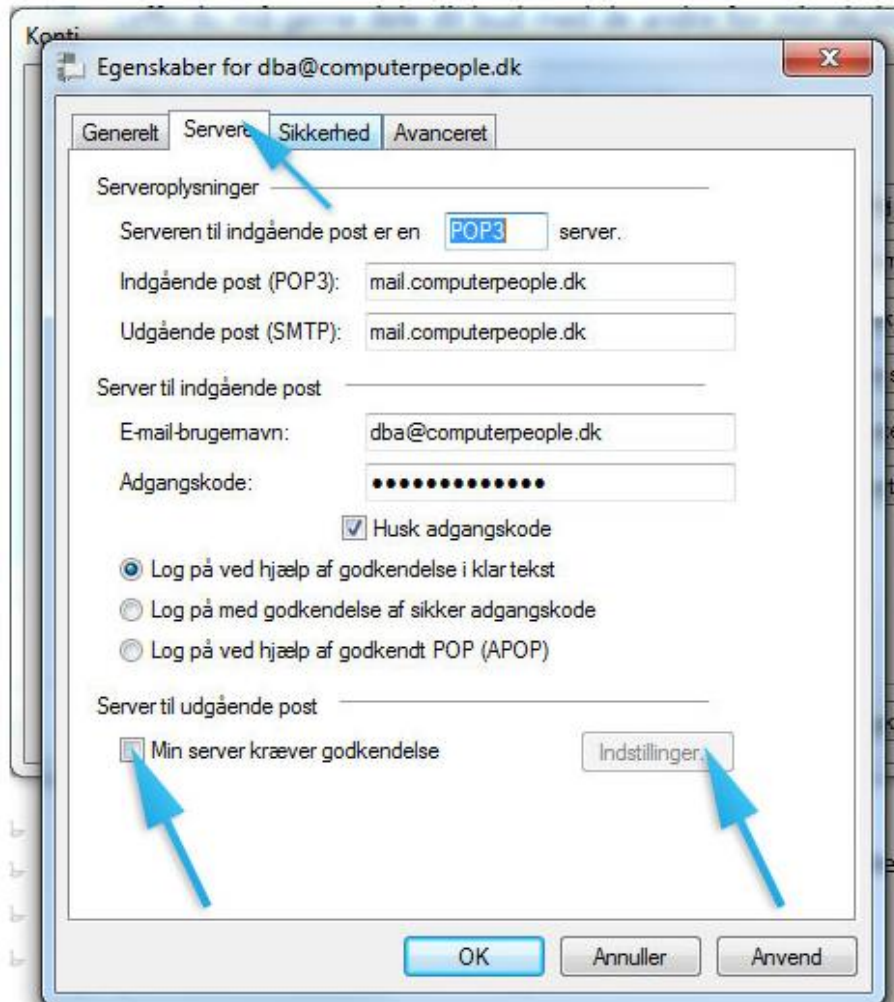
Konti

Egenskaber for dba@computerpeople.dk

Generelt | Servere | Sikkerhed | Avanceret

Serveroplysninger

Serveren til indgående post er en POP3 server.

Indgående post (POP3): mail.computerpeople.dk

Udgående post (SMTP): mail.computerpeople.dk

Server til indgående post

E-mail-brugernavn: dba@computerpeople.dk

Adgangskode: ••••••••••••••

Husk adgangskode

Log på ved hjælp af godkendelse i klar tekst

Log på med godkendelse af sikker adgangskode

Log på ved hjælp af godkendt POP (APOP)

Server til udgående post

Min server kræver godkendelse

Indstillinger...

OK | Annuller | Anvend